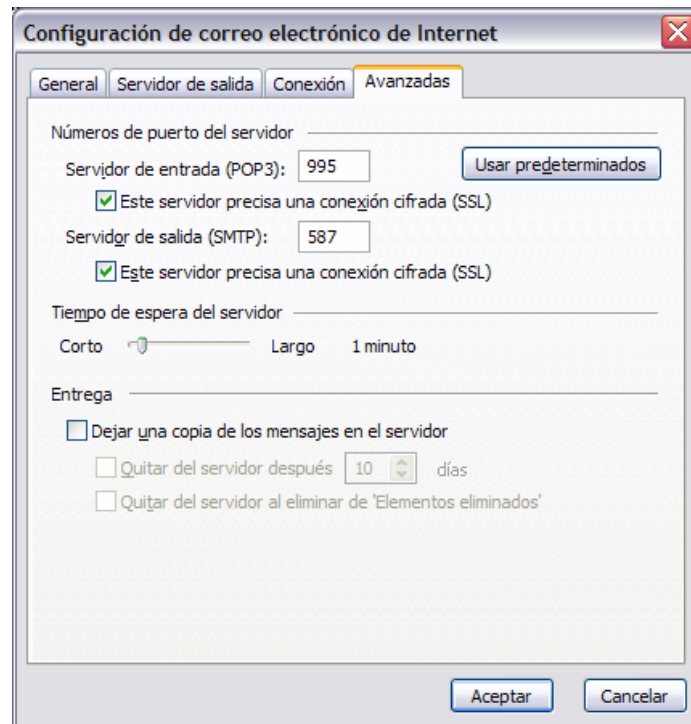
Configuración de correo electrónico de Internet

General | Servidor de salida | Conexión | Avanzadas

Números de puerto del servidor

Servidor de entrada (POP3): 995

Usar predeterminados

Este servidor precisa una conexión cifrada (SSL)

Servidor de salida (SMTP): 587

Este servidor precisa una conexión cifrada (SSL)

Tiempo de espera del servidor

Corto Largo 1 minuto

Entrega

Dejar una copia de los mensajes en el servidor

Quitar del servidor después 10 días

Quitar del servidor al eliminar de 'Elementos eliminados'

Aceptar Cancelar